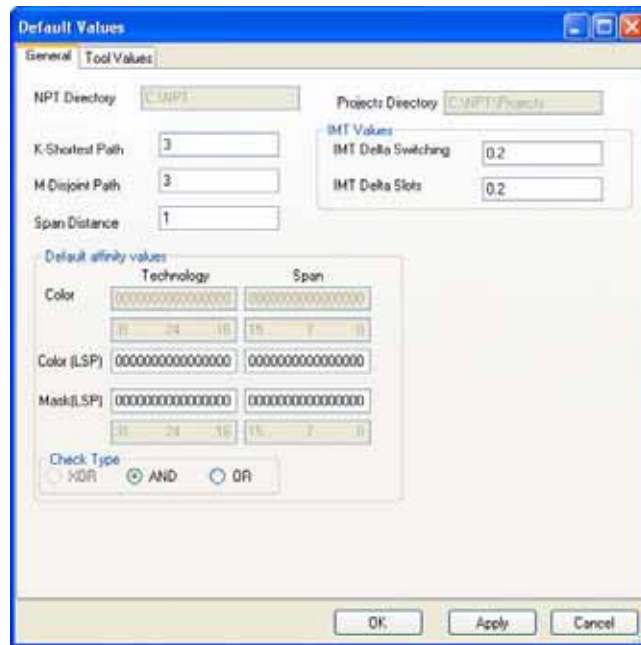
Default Values

General | Tool Values

NPT Directory C:\NPT

Projects Directory C:\NPT\Projects

K-Shortest Path 3

M-Disjoint Path 3

Span Distance 1

IMT Values

IMT Delta Switching 0.2

IMT Delta Slots 0.2

Default affinity values

Technology

Span

Color 0000000000000000 0000000000000000

31 24 16 15 7 0

Color (LSP) 0000000000000000 0000000000000000

Mask(LSP) 0000000000000000 0000000000000000

31 24 16 15 7 0

Check Type

XOR

AND

OR

OK

Apply

Cancel